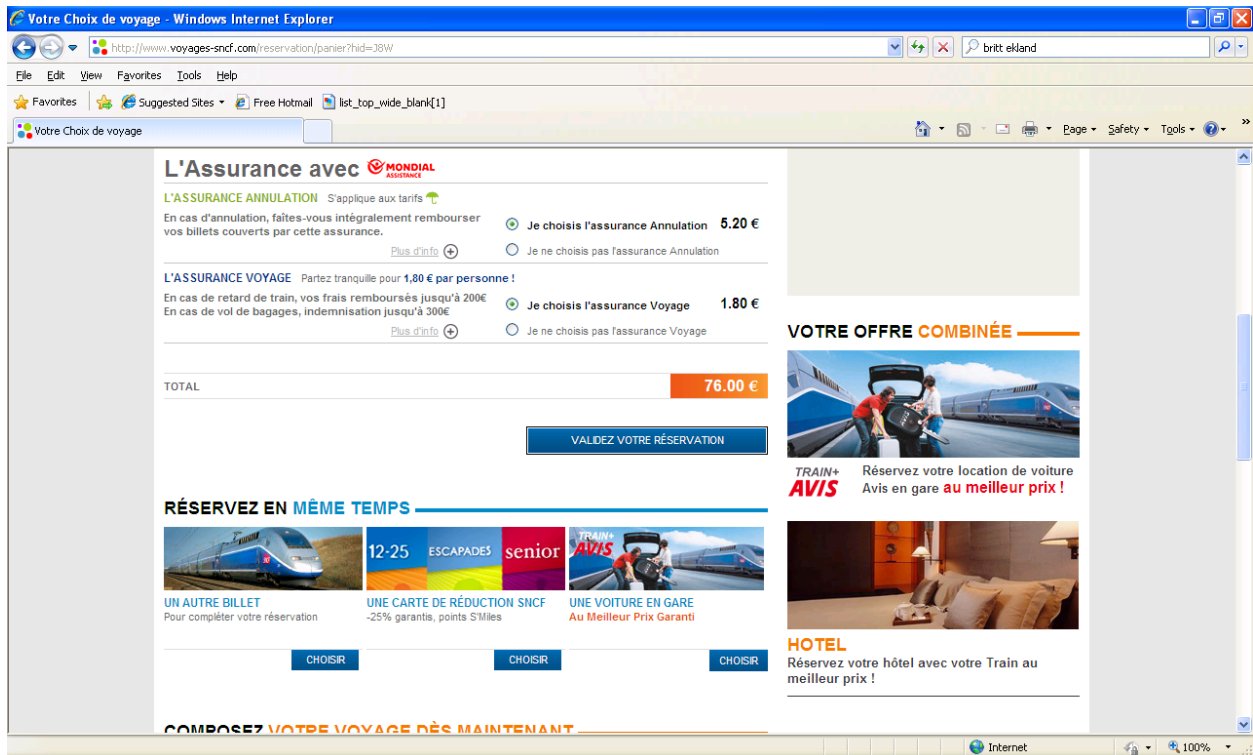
Votre Choix de voyage - Windows Internet Explorer

http://www.voyages-sncf.com/reservation/panier?hid=J8W

britt ekland

File Edit View Favorites Tools Help

Favorites Suggested Sites Free Hotmail list_top_wide_blank[1]

Votre Choix de voyage

Page Safety Tools

L'Assurance avec MONDIAL ASSISTANCE

L'ASSURANCE ANNULATION S'applique aux tarifs

En cas d'annulation, faites-vous intégralement rembourser vos billets couverts par cette assurance.

Plus d'info

Je choisis l'assurance Annulation 5.20 €

Je ne choisis pas l'assurance Annulation

L'ASSURANCE VOYAGE Partez tranquille pour 1,80 € par personne !

En cas de retard de train, vos frais remboursés jusqu'à 200€
En cas de vol de bagages, indemnisation jusqu'à 300€

Plus d'info

Je choisis l'assurance Voyage 1.80 €

Je ne choisis pas l'assurance Voyage

TOTAL 76.00 €

VALIDEZ VOTRE RÉSERVATION

RÉSERVEZ EN MÊME TEMPS

12-25 ESCAPADES senior

TRAIN+ AVIS

UN AUTRE BILLET
Pour compléter votre réservation

UNE CARTE DE RÉDUCTION SNCF
-25% garantis, points S'Miles

UNE VOITURE EN GARE
Au Meilleur Prix Garanti

CHOISIR CHOISIR CHOISIR

COMPOSEZ VOTRE VOYAGE DÈS MAINTENANT

VOTRE OFFRE COMBINÉE

TRAIN+ AVIS

Réservez votre location de voiture Avis en gare au meilleur prix !

HOTEL
Réservez votre hôtel avec votre Train au meilleur prix !

Internet 100%